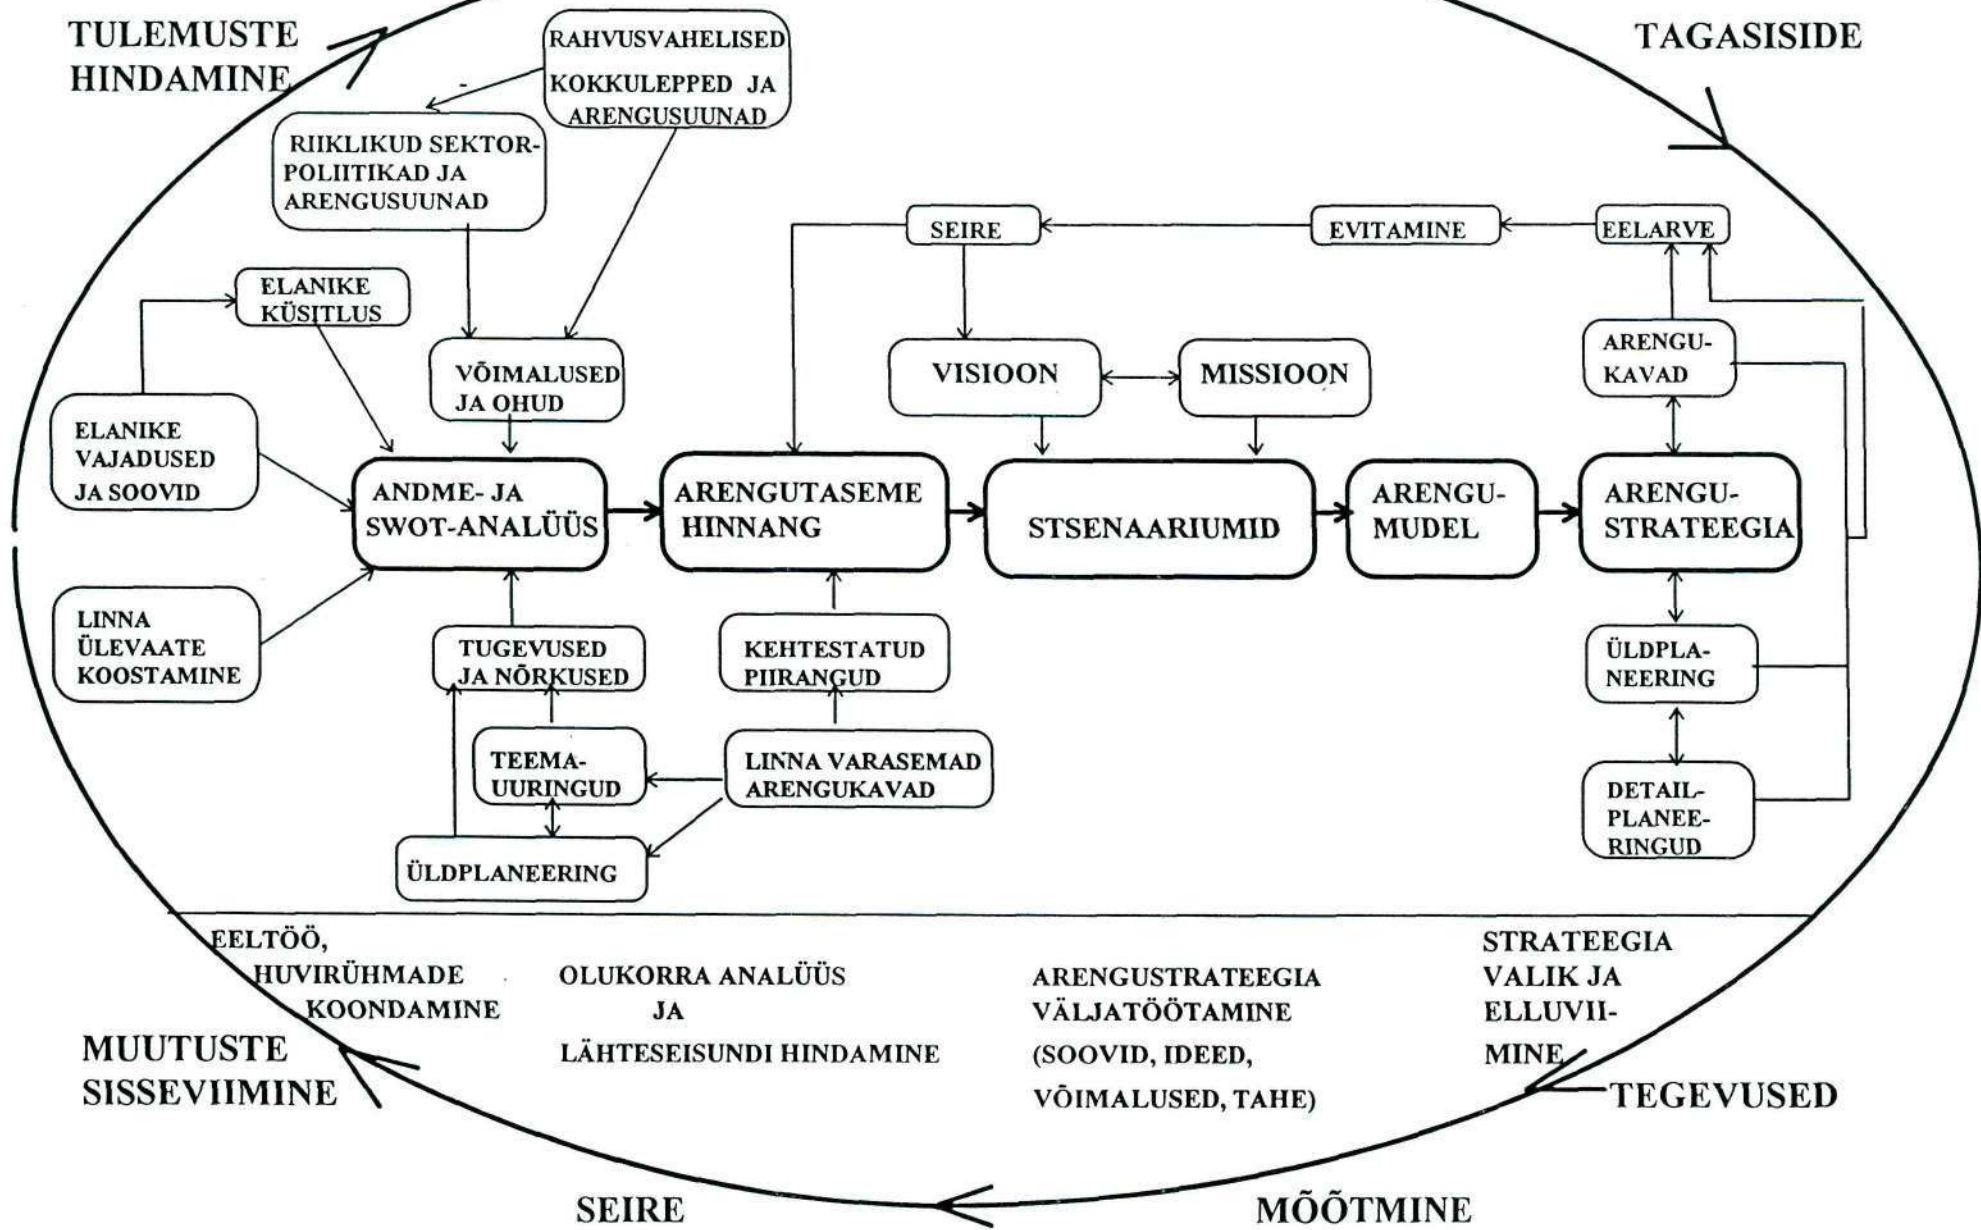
TULEMUSTE HINDAMINE

TAGASISIDE

RAHVUSVAHELISED KOKKULEPPED JA ARENGUSUUNAD

RIIKLIKUD SEKTORPOLIITIKAD JA ARENGUSUUNAD

SEIRE

EVITAMINE

EELARVE

ELANIKE KÜSITLUS

VÕIMALUSED JA OHUD

VISIOON

MISSIOON

ARENGUKAVAD

ELANIKE VAJADUSED JA SOOVID

ANDME- JA SWOT-ANALÜÜS

ARENGUTASEME HINNANG

STSENAARIUMID

ARENGUMUDEL

ARENGUSTRATEEGIA

LINNA ÜLEVAATE KOOSTAMINE

TUGEVUSED JA NÕRKUSED

KEHTESTATUD PIIRANGUD

ÜLDPLANEERING

TEEMAUURINGUD

LINNA VARASEMAD ARENGUKAVAD

DETAILPLANEERINGUD

ÜLDPLANEERING

EELTÖÖ, HUVIRÜHMADE KOONDAMINE

OLUKORRA ANALÜÜS JA LÄHTESEISUNDI HINDAMINE

ARENGUSTRATEEGIA VÄLJATÖÖTAMINE (SOOVID, IDEED, VÕIMALUSED, TAHE)

STRATEEGIA VALIK JA ELLUVIIMINE

MUUTUSTE SISSEVIIMINE

TEGEVUSED

SEIRE

MÕÕTMINE